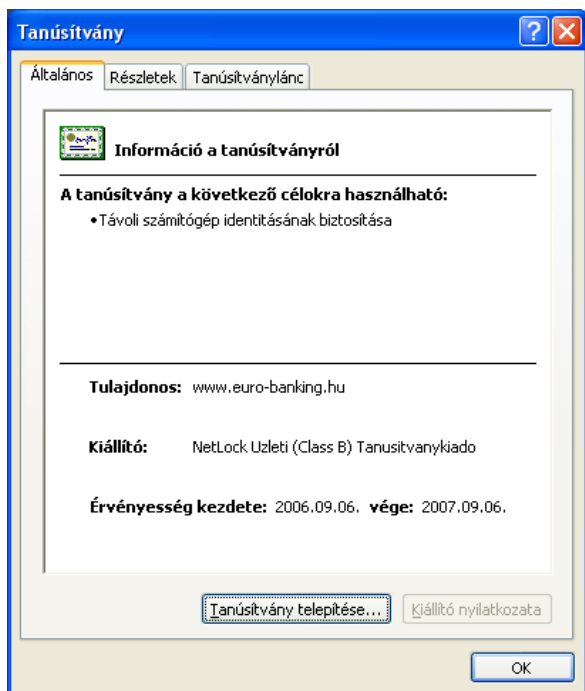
Tanúsítvány

Általános | Részletek | Tanúsítványlánc

Információ a tanúsítványról

A tanúsítvány a következő célokra használható:
•Távoli számítógép identitásának biztosítása

Tulajdonos: www.euro-banking.hu

Kiállító: NetLock Uzleti (Class B) Tanusitvanykiado

Érvényesség kezdete: 2006.09.06. vége: 2007.09.06.

Tanúsítvány telepítése... | Kiállító nyilatkozata

OK